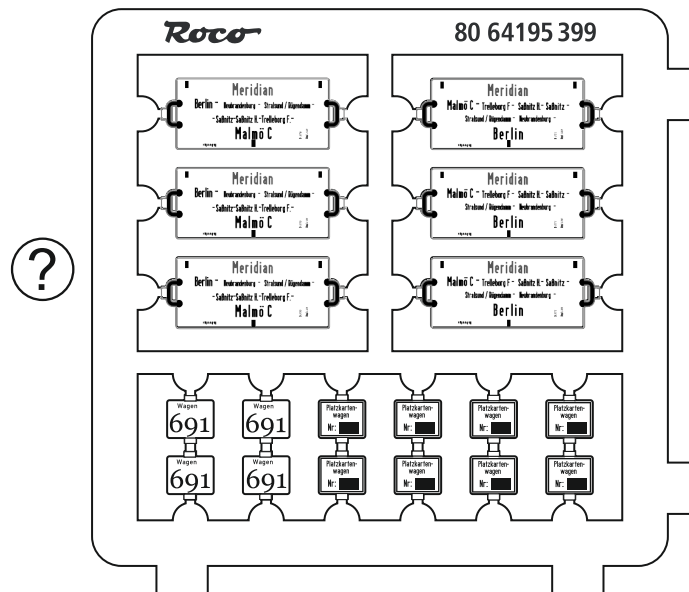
Roco

80 64195 399

?

Meridian
Berlin – Neubrandenburg – Stralsund / Rügendamm – Saßnitz-Saßnitz H.-Trelleborg F.–
Malmö C

Meridian
Berlin – Neubrandenburg – Stralsund / Rügendamm – Saßnitz-Saßnitz H.-Trelleborg F.–
Malmö C

Meridian
Berlin – Neubrandenburg – Stralsund / Rügendamm – Saßnitz-Saßnitz H.-Trelleborg F.–
Malmö C

Meridian
Malmö C – Trelleborg F – Saßnitz H.– Saßnitz – Stralsund / Rügendamm – Neubrandenburg –
Berlin

Meridian
Malmö C – Trelleborg F – Saßnitz H.– Saßnitz – Stralsund / Rügendamm – Neubrandenburg –
Berlin

Meridian
Malmö C – Trelleborg F – Saßnitz H.– Saßnitz – Stralsund / Rügendamm – Neubrandenburg –
Berlin

Wagen
691

Wagen
691

Platzkartenwagen
Nr:

Platzkartenwagen
Nr:

Platzkartenwagen
Nr:

Platzkartenwagen
Nr:

Wagen
691

Wagen
691

Platzkartenwagen
Nr:

Platzkartenwagen
Nr:

Platzkartenwagen
Nr:

Platzkartenwagen
Nr: